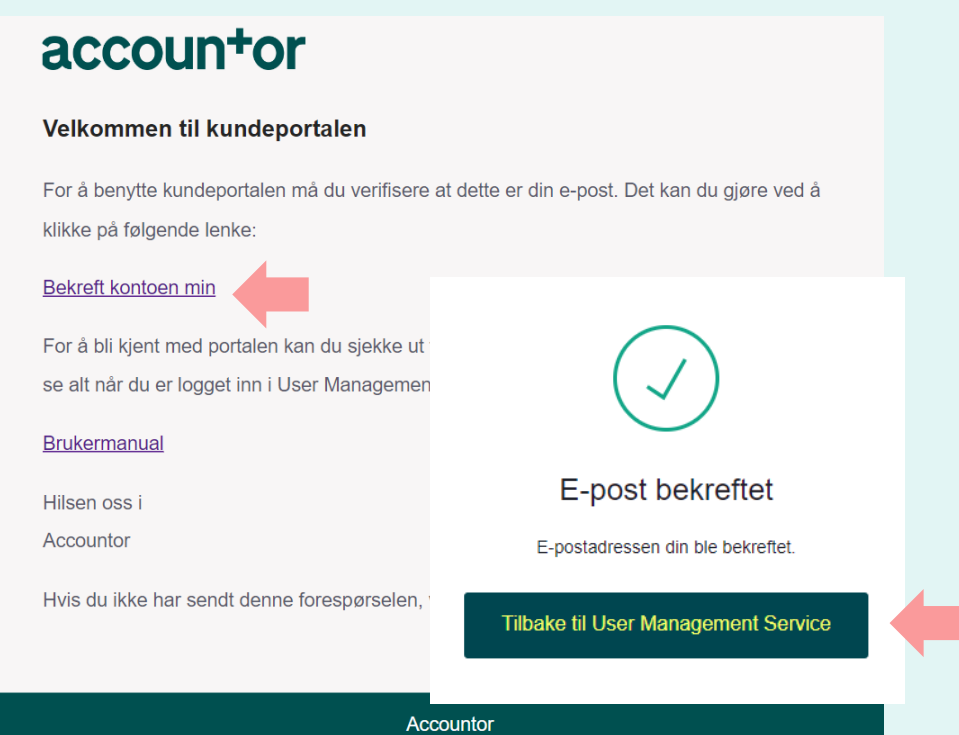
accountor

Velkommen til kundeportalen

For å benytte kundeportalen må du verifisere at dette er din e-post. Det kan du gjøre ved å klikke på følgende lenke:

Bekreft kontoen min

For å bli kjent med portalen kan du sjekke ut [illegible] se alt når du er logget inn i User Managemen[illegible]

Brukermanual

Hilsen oss i
Accountor

Hvis du ikke har sendt denne forespørselen, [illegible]

Accountor

E-post bekreftet

E-postadressen din ble bekreftet.

Tilbake til User Management Service